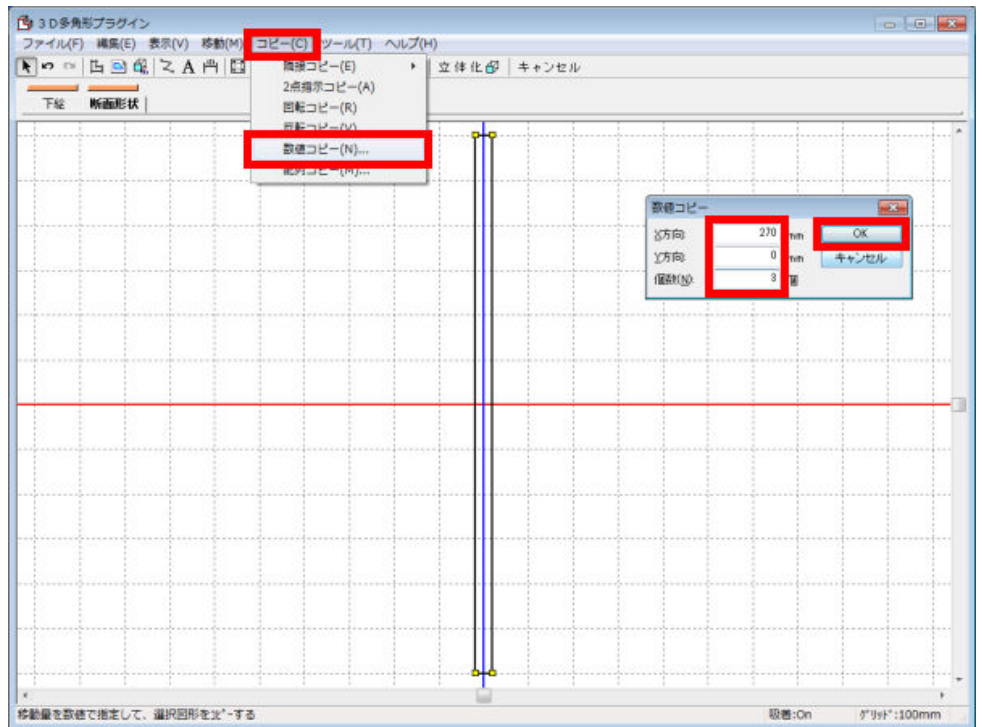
3D多角形プラグイン

ファイル(F) 編集(E) 表示(V) 移動(M) コピー(C) ツール(T) ヘルプ(H)

立体化 キャンセル

下絵 断面形状

随録コピー(E)
2点指示コピー(A)
回転コピー(R)
反転コピー(V)
数値コピー(N)...
配列コピー(M)...

数値コピー

X方向: 270 mm
Y方向: 0 mm
個数(N): 3 個

OK
キャンセル

移動量を数値で指定して、選択図形をコピーする

吸着:On グリッド:100mm